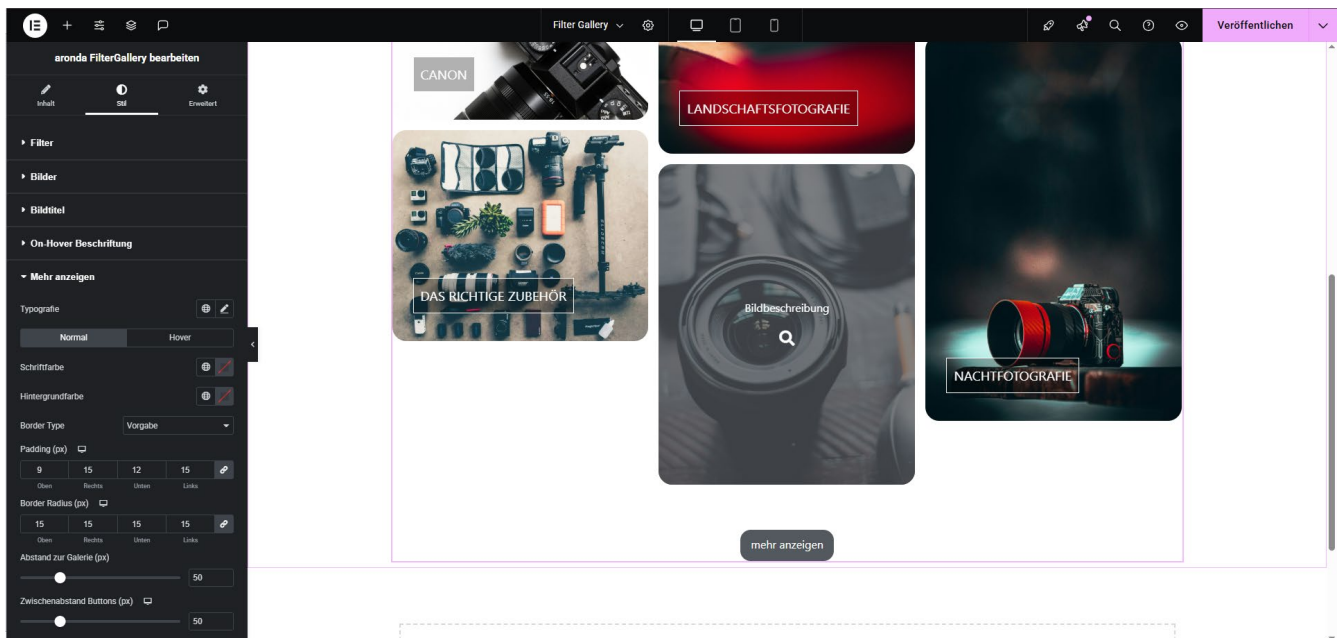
Filter Gallery

Veröffentlichen

aronda FilterGallery bearbeiten

Inhalt
Stil
Erweitert

Filter

Bilder

Bildtitel

On-Hover Beschriftung

Mehr anzeigen

Typografie

Normal
Hover

Schriftfarbe

Hintergrundfarbe

Border Type
Vorgabe

Padding (px)

| 9 | 15 | 12 | 15 |
|---|---|---|---|
| Oben | Rechts | Unten | Links |

Border Radius (px)

| 15 | 15 | 15 | 15 |
|---|---|---|---|
| Oben | Rechts | Unten | Links |

Abstand zur Galerie (px)
50

Zwischenabstand Buttons (px)
50

CANON

LANDSCHAFTSFOTOGRAFIE

DAS RICHTIGE ZUBEHÖR

Bildbeschreibung

NACHTFOTOGRAFIE

mehr anzeigen